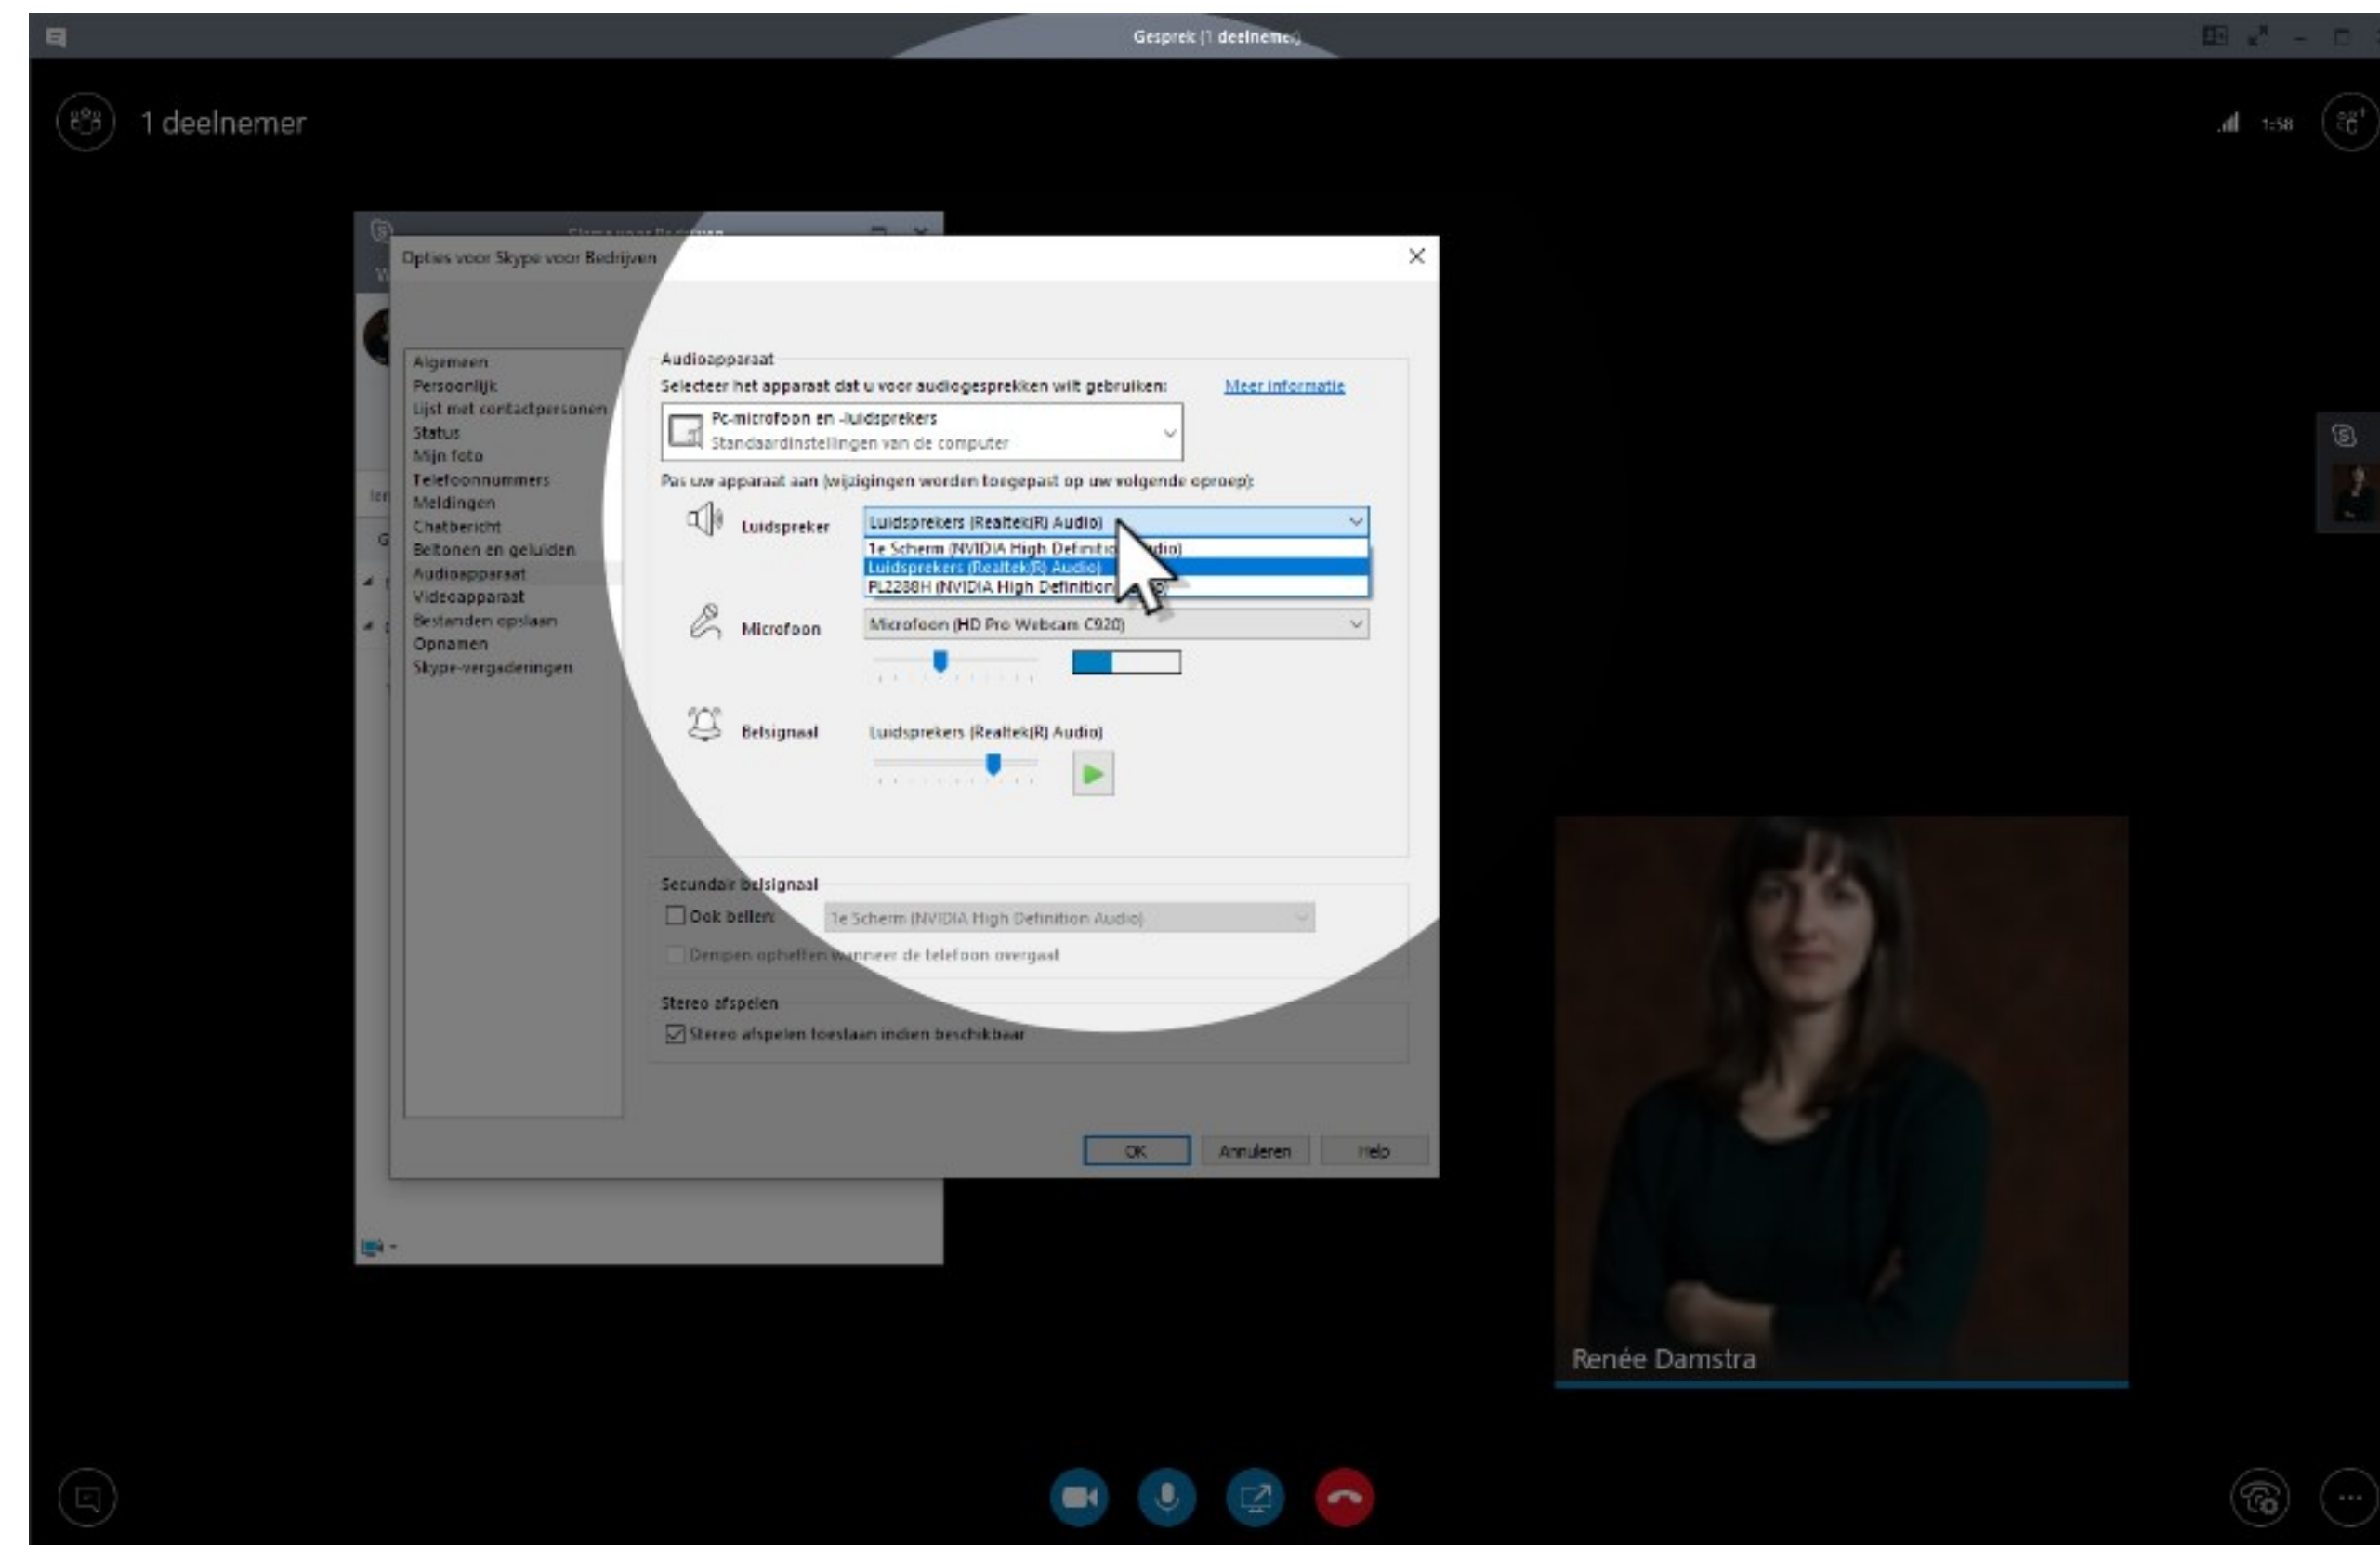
Gesprek (1 deelnemer)

1 deelnemer

1:58

Opties voor Skype voor Bedrijven

Algemeen
Persoonlijk
Lijst met contactpersonen
Status
Mijn foto
Telefoonnummers
Meldingen
Chatbericht
Beltonen en geluiden
Audioapparaat
Videoapparaat
Bestanden opslaan
Opnamen
Skype-vergaderingen

Audioapparaat
Selecteer het apparaat dat u voor audiogesprekken wilt gebruiken:
Meer informatie

Pc-microfoon en -luidsprekers
Standaardinstellingen van de computer

Pas uw apparaat aan (wijzigingen worden toegepast op uw volgende oproep):

Luidspreker
Luidsprekers (Realtek(R) Audio)
1e Scherm (NVIDIA High Definitio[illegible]dio)
Luidsprekers (Realtek(R) Audio)
PL2288H (NVIDIA High Definition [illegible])

Microfoon
Microfoon (HD Pro Webcam C920)

Belsignaal
Luidsprekers (Realtek(R) Audio)

Secundair belsignaal
Ook bellen:
1e Scherm (NVIDIA High Definition Audio)
Dempen opheffen wanneer de telefoon overgaat

Stereo afspelen
Stereo afspelen toestaan indien beschikbaar

OK
Annuleren
Help

Renée Damstra